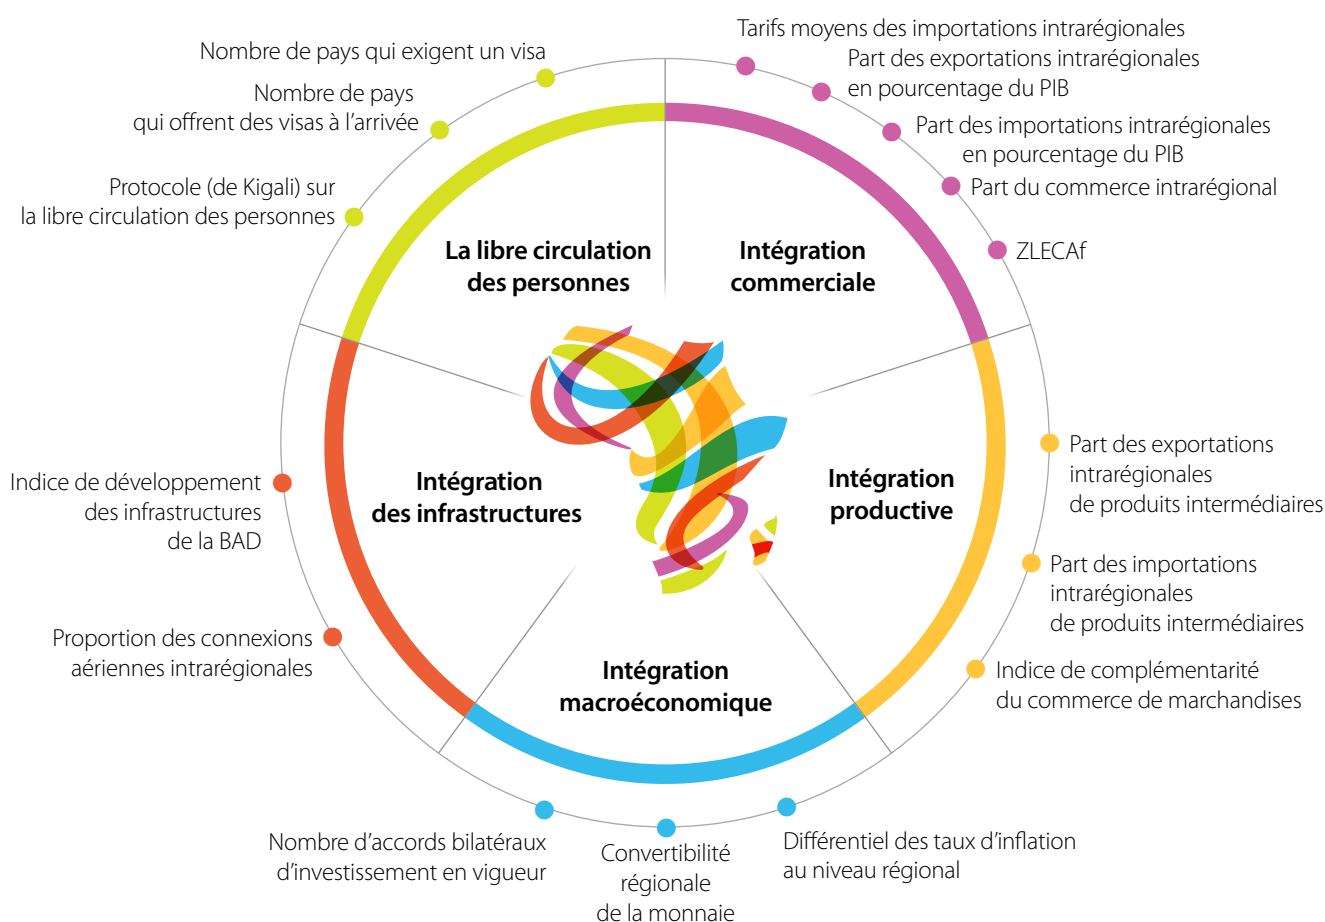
Nombre de pays qui exigent un visa

Nombre de pays qui offrent des visas à l'arrivée

Protocole (de Kigali) sur la libre circulation des personnes

Tarifs moyens des importations intrarégionales

Part des exportations intrarégionales en pourcentage du PIB

Part des importations intrarégionales en pourcentage du PIB

Part du commerce intrarégional

ZLECAf

La libre circulation des personnes

Intégration commerciale

Intégration des infrastructures

Intégration productive

Intégration macroéconomique

Indice de développement des infrastructures de la BAD

Proportion des connexions aériennes intrarégionales

Part des exportations intrarégionales de produits intermédiaires

Part des importations intrarégionales de produits intermédiaires

Indice de complémentarité du commerce de marchandises

Nombre d'accords bilatéraux d'investissement en vigueur

Convertibilité régionale de la monnaie

Différentiel des taux d'inflation au niveau régional